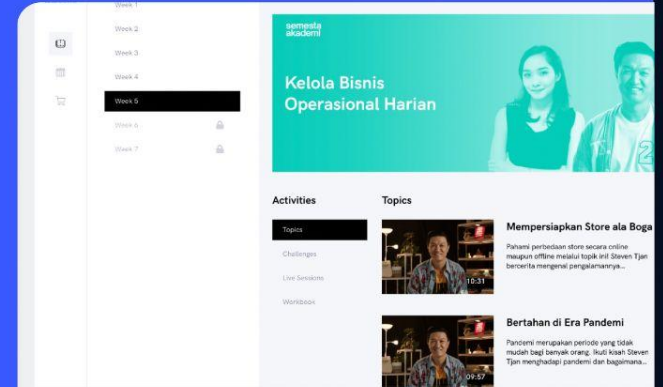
Week 1
Week 2
Week 3
Week 4
Week 5
Week 6
Week 7

semesta akademi
Kelola Bisnis Operasional Harian

Activities
Topics
Challenges
Live Sessions
Workbook

Topics

10:31
Mempersiapkan Store ala Boga
Pahami perbedaan store secara online maupun offline melalui topik ini! Steven Tjan bercerita mengenai pengalamannya...

09:57
Bertahan di Era Pandemi
Pandemi merupakan periode yang tidak mudah bagi banyak orang. Ikuti kisah Steven Tjan menghadapi pandemi dan bagaimana...